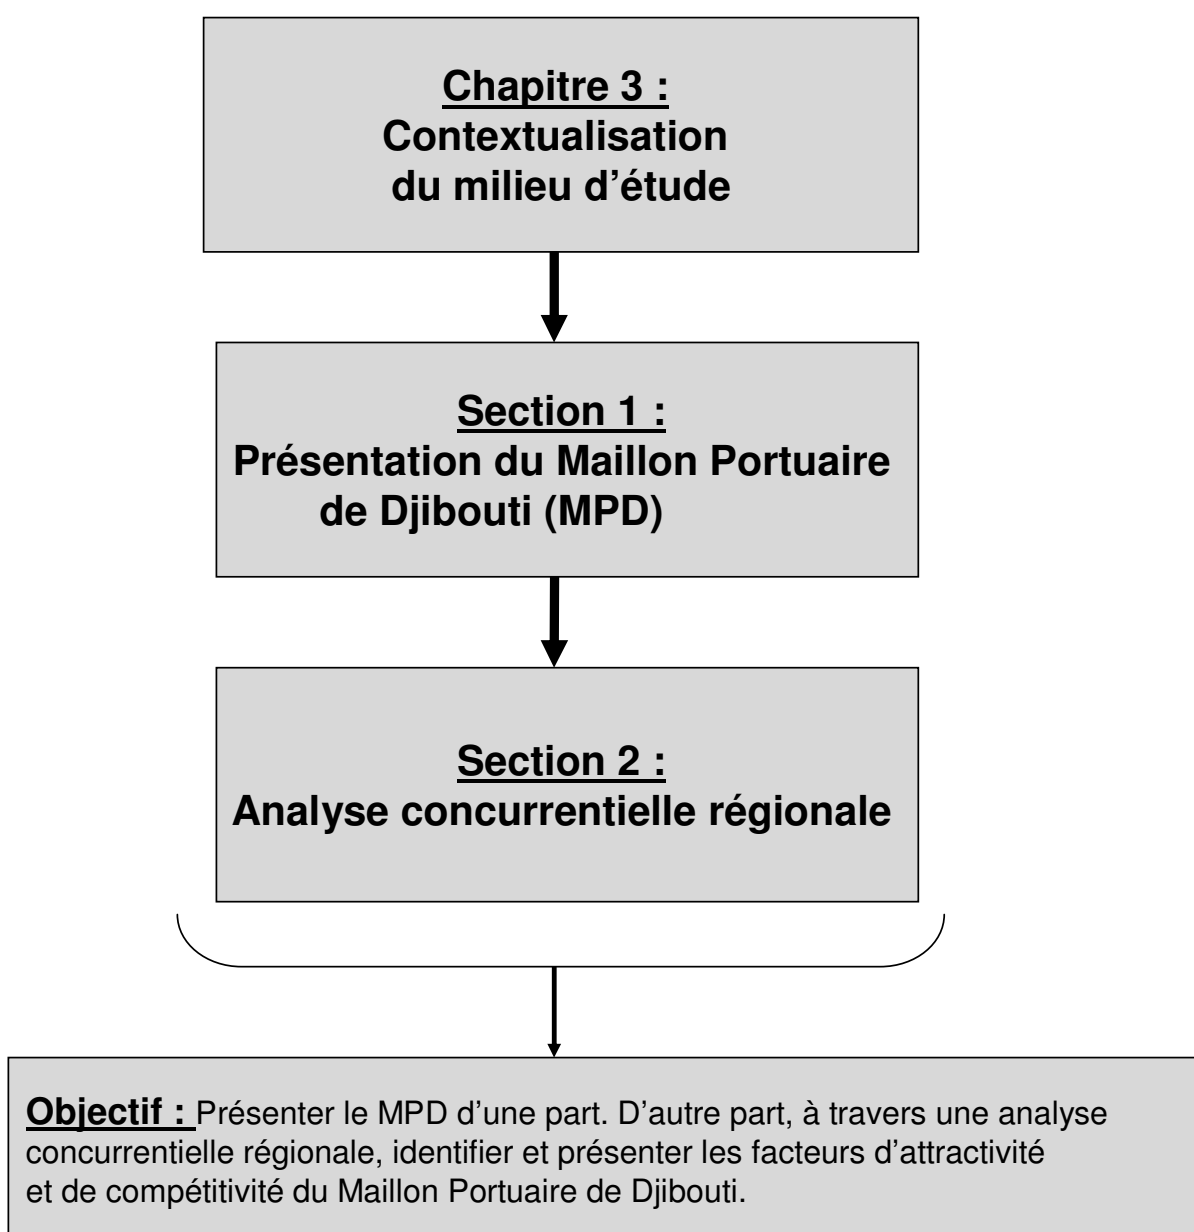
Chapitre 3 :
Contextualisation du milieu d’étude

Section 1 :
Présentation du Maillon Portuaire de Djibouti (MPD)

Section 2 :
Analyse concurrentielle régionale

Objectif : Présenter le MPD d’une part. D’autre part, à travers une analyse concurrentielle régionale, identifier et présenter les facteurs d’attractivité et de compétitivité du Maillon Portuaire de Djibouti.